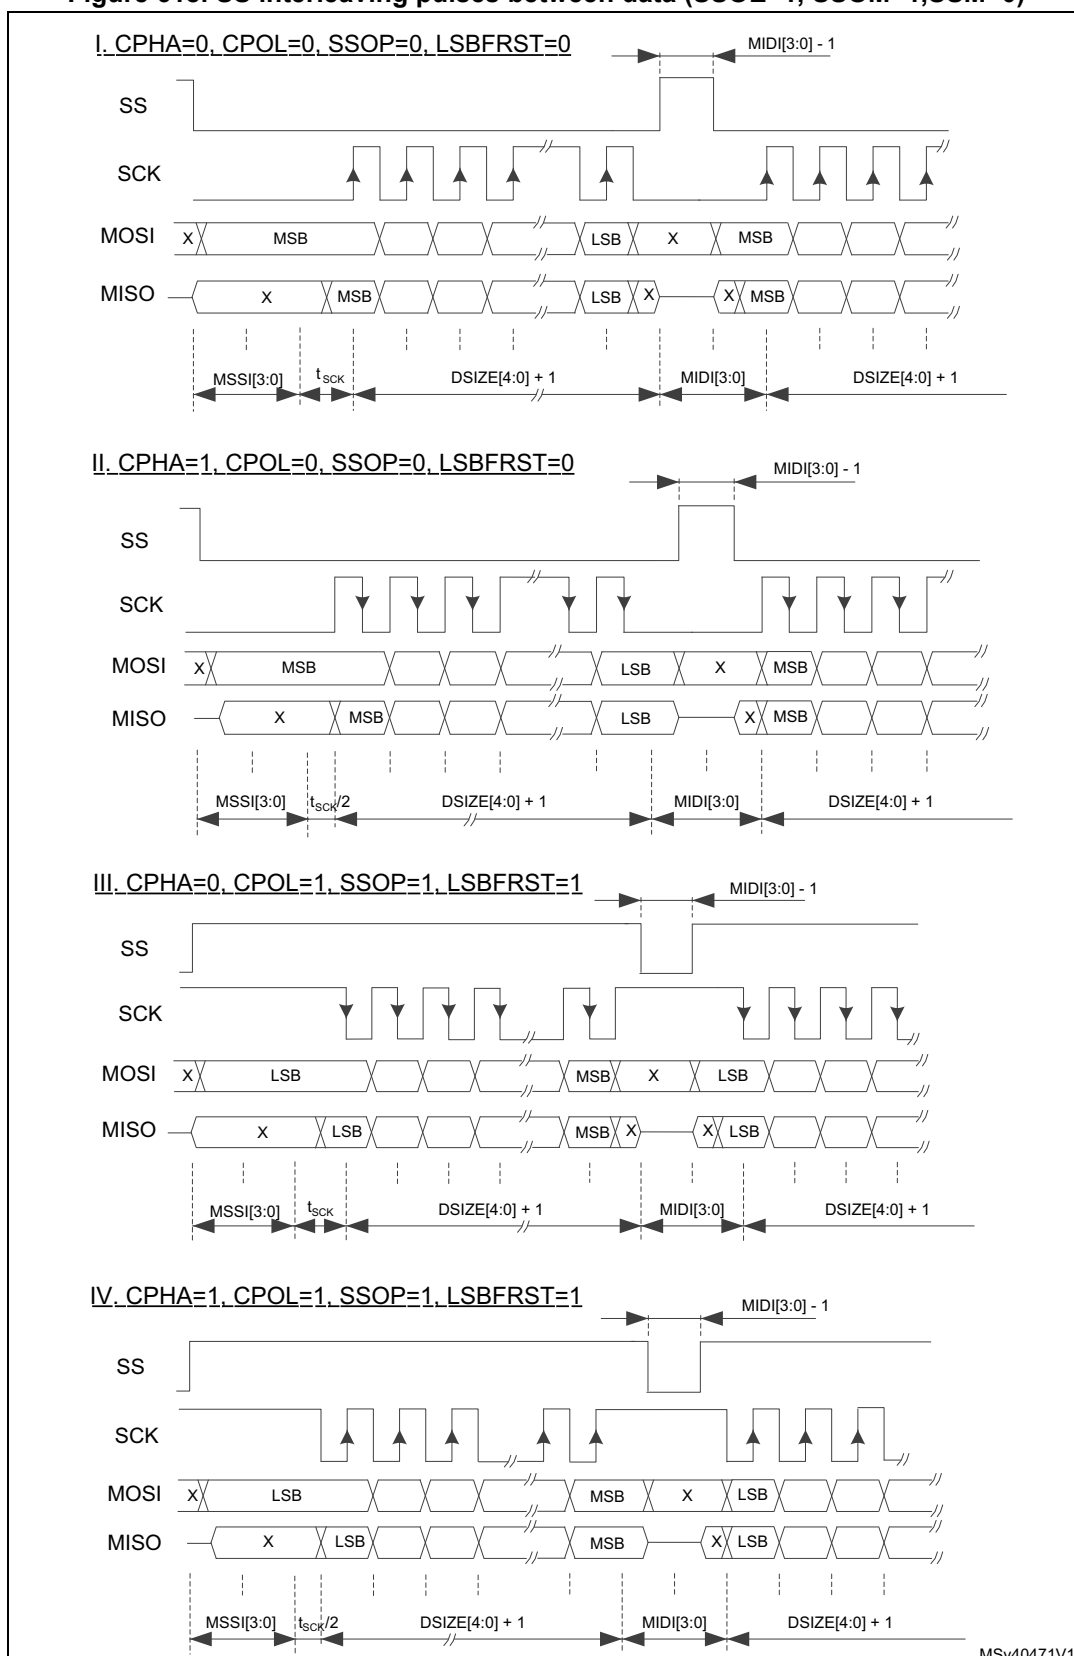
Figure 6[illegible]. SS interleaving pulses between data (SSOE=1, SSOM=1,SSM=0)

I. CPHA=0, CPOL=0, SSOP=0, LSBFRST=0

MIDI[3:0] - 1

SS

SCK

MOSI X MSB LSB X MSB

MISO X MSB LSB X X MSB

MSSI[3:0] $t_{SCK}$ DSIZE[4:0] + 1 MIDI[3:0] DSIZE[4:0] + 1

II. CPHA=1, CPOL=0, SSOP=0, LSBFRST=0

MIDI[3:0] - 1

SS

SCK

MOSI X MSB LSB X MSB

MISO X MSB LSB X MSB

MSSI[3:0] $t_{SCK}/2$ DSIZE[4:0] + 1 MIDI[3:0] DSIZE[4:0] + 1

III. CPHA=0, CPOL=1, SSOP=1, LSBFRST=1

MIDI[3:0] - 1

SS

SCK

MOSI X LSB MSB X LSB

MISO X LSB MSB X X LSB

MSSI[3:0] $t_{SCK}$ DSIZE[4:0] + 1 MIDI[3:0] DSIZE[4:0] + 1

IV. CPHA=1, CPOL=1, SSOP=1, LSBFRST=1

MIDI[3:0] - 1

SS

SCK

MOSI X LSB MSB X LSB

MISO X LSB MSB X LSB

MSSI[3:0] $t_{SCK}/2$ DSIZE[4:0] + 1 MIDI[3:0] DSIZE[4:0] + 1

MSv40471V1